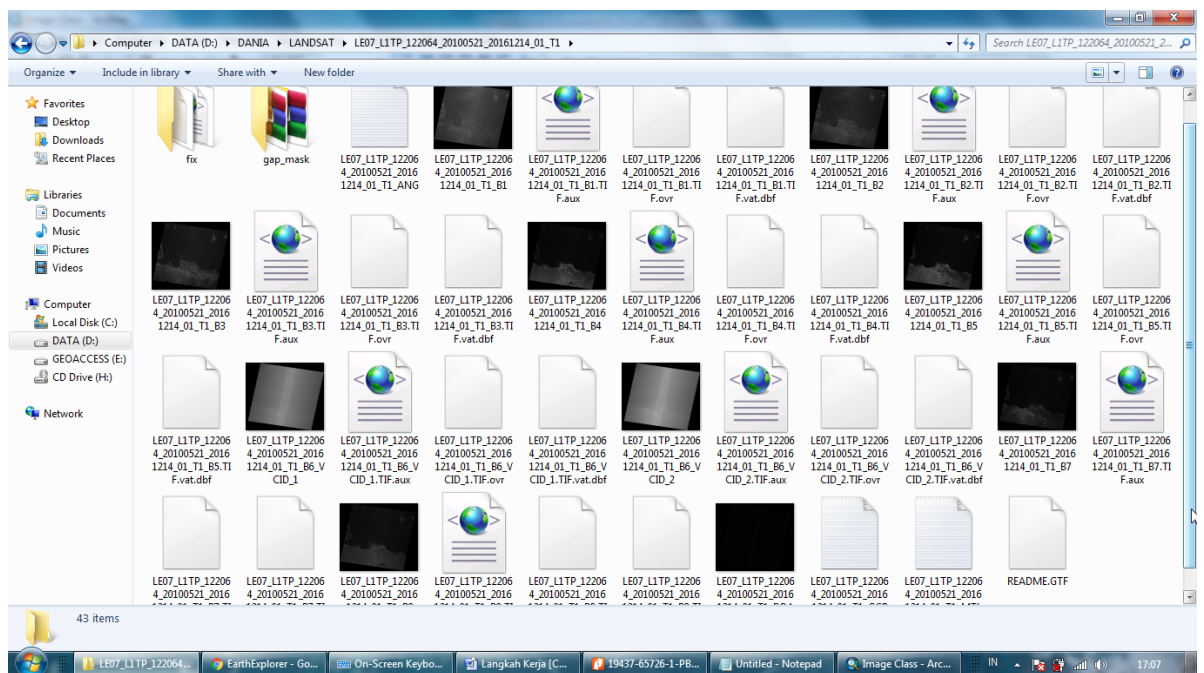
Computer ▸ DATA (D:) ▸ DANIA ▸ LANDSAT ▸ LE07_L1TP_122064_20100521_20161214_01_T1 ▸

Search LE07_L1TP_122064_20100521_2...

Organize ▾ Include in library ▾ Share with ▾ New folder

Favorites
Desktop
Downloads
Recent Places

Libraries
Documents
Music
Pictures
Videos

Computer
Local Disk (C:)
DATA (D:)
GEOACCESS (E:)
CD Drive (H:)

Network

fix
gap_mask
LE07_L1TP_122064_20100521_20161214_01_T1_ANG
LE07_L1TP_122064_20100521_20161214_01_T1_B1
LE07_L1TP_122064_20100521_20161214_01_T1_B1.TIF.aux
LE07_L1TP_122064_20100521_20161214_01_T1_B1.TIF.ovr
LE07_L1TP_122064_20100521_20161214_01_T1_B1.TIF.vat.dbf
LE07_L1TP_122064_20100521_20161214_01_T1_B2
LE07_L1TP_122064_20100521_20161214_01_T1_B2.TIF.aux
LE07_L1TP_122064_20100521_20161214_01_T1_B2.TIF.ovr
LE07_L1TP_122064_20100521_20161214_01_T1_B2.TIF.vat.dbf
LE07_L1TP_122064_20100521_20161214_01_T1_B3
LE07_L1TP_122064_20100521_20161214_01_T1_B3.TIF.aux
LE07_L1TP_122064_20100521_20161214_01_T1_B3.TIF.ovr
LE07_L1TP_122064_20100521_20161214_01_T1_B3.TIF.vat.dbf
LE07_L1TP_122064_20100521_20161214_01_T1_B4
LE07_L1TP_122064_20100521_20161214_01_T1_B4.TIF.aux
LE07_L1TP_122064_20100521_20161214_01_T1_B4.TIF.ovr
LE07_L1TP_122064_20100521_20161214_01_T1_B4.TIF.vat.dbf
LE07_L1TP_122064_20100521_20161214_01_T1_B5
LE07_L1TP_122064_20100521_20161214_01_T1_B5.TIF.aux
LE07_L1TP_122064_20100521_20161214_01_T1_B5.TIF.ovr
LE07_L1TP_122064_20100521_20161214_01_T1_B5.TIF.vat.dbf
LE07_L1TP_122064_20100521_20161214_01_T1_B6_VCID_1
LE07_L1TP_122064_20100521_20161214_01_T1_B6_VCID_1.TIF.aux
LE07_L1TP_122064_20100521_20161214_01_T1_B6_VCID_1.TIF.ovr
LE07_L1TP_122064_20100521_20161214_01_T1_B6_VCID_1.TIF.vat.dbf
LE07_L1TP_122064_20100521_20161214_01_T1_B6_VCID_2
LE07_L1TP_122064_20100521_20161214_01_T1_B6_VCID_2.TIF.aux
LE07_L1TP_122064_20100521_20161214_01_T1_B6_VCID_2.TIF.ovr
LE07_L1TP_122064_20100521_20161214_01_T1_B6_VCID_2.TIF.vat.dbf
LE07_L1TP_122064_20100521_20161214_01_T1_B7
LE07_L1TP_122064_20100521_20161214_01_T1_B7.TIF.aux
LE07_L1TP_122064_20100521_2016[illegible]
LE07_L1TP_122064_20100521_2016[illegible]
LE07_L1TP_122064_20100521_2016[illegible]
LE07_L1TP_122064_20100521_2016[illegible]
LE07_L1TP_122064_20100521_2016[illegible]
LE07_L1TP_122064_20100521_2016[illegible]
LE07_L1TP_122064_20100521_2016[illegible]
LE07_L1TP_122064_20100521_2016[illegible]
LE07_L1TP_122064_20100521_2016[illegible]
README.GTF

43 items

LE07_L1TP_122064... | EarthExplorer - Go... | On-Screen Keybo... | Langkah Kerja [C... | 19437-65726-1-PB... | Untitled - Notepad | Image Class - Arc... | IN | 17:07